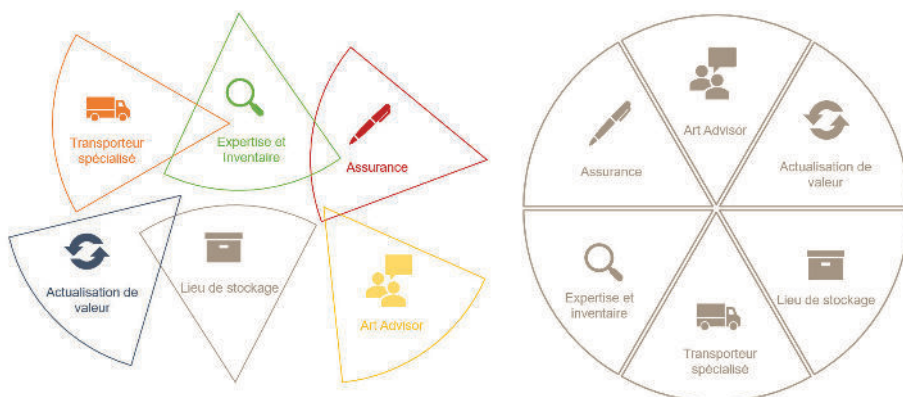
Transporteur spécialisé

Expertise et inventaire

Assurance

Actualisation de valeur

Lieu de stockage

Art Advisor

Art Advisor

Assurance

Actualisation de valeur

Expertise et inventaire

Lieu de stockage

Transporteur spécialisé